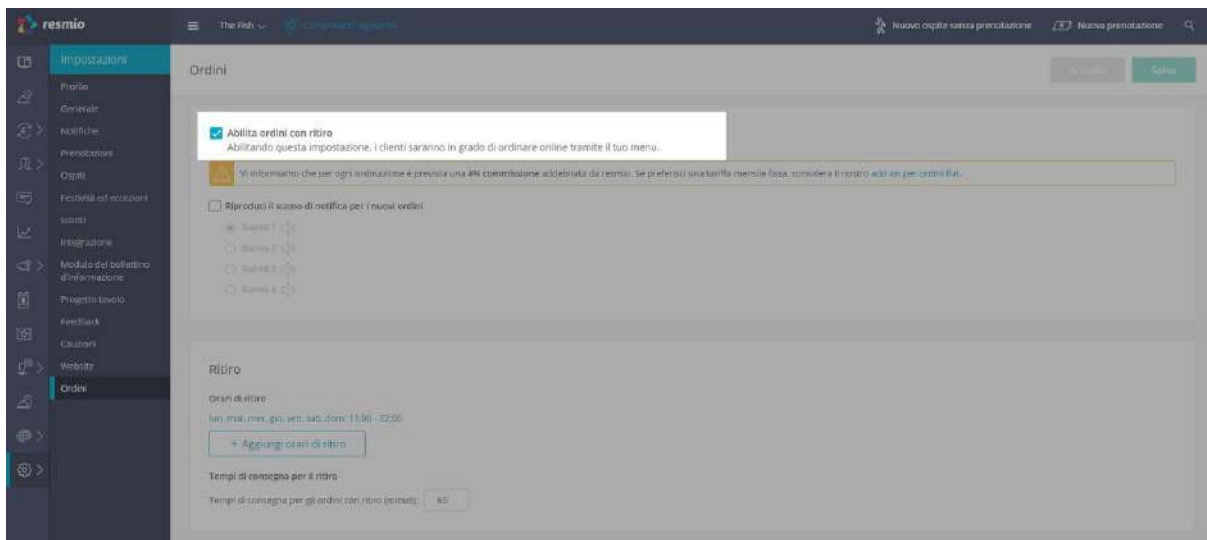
resmio

The Fish ∨ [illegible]

Nuovo ospite senza prenotazione
Nuova prenotazione

Impostazioni
Profilo
Generale
Notifiche
Prenotazioni
Ospiti
Festività ed eccezioni
Sconti
Integrazione
Modulo del bollettino d'informazione
Progetto tavolo
Feedback
Cauzioni
Website
Ordini

Ordini

Annulla
Salva

Abilita ordini con ritiro
Abilitando questa impostazione, i clienti saranno in grado di ordinare online tramite il tuo menu.

Vi informiamo che per ogni ordinazione è prevista una 4% commissione addebitata da resmio. Se preferisci una tariffa mensile fissa, considera il nostro add-on per ordini flat.

Riproduci il suono di notifica per i nuovi ordini
Suono 1
Suono 2
Suono 3
Suono 4

Ritiro
Orari di ritiro
lun, mar, mer, gio, ven, sab, dom: 11:00 - 22:00
+ Aggiungi orari di ritiro
Tempi di consegna per il ritiro
Tempi di consegna per gli ordini con ritiro (minuti): 60